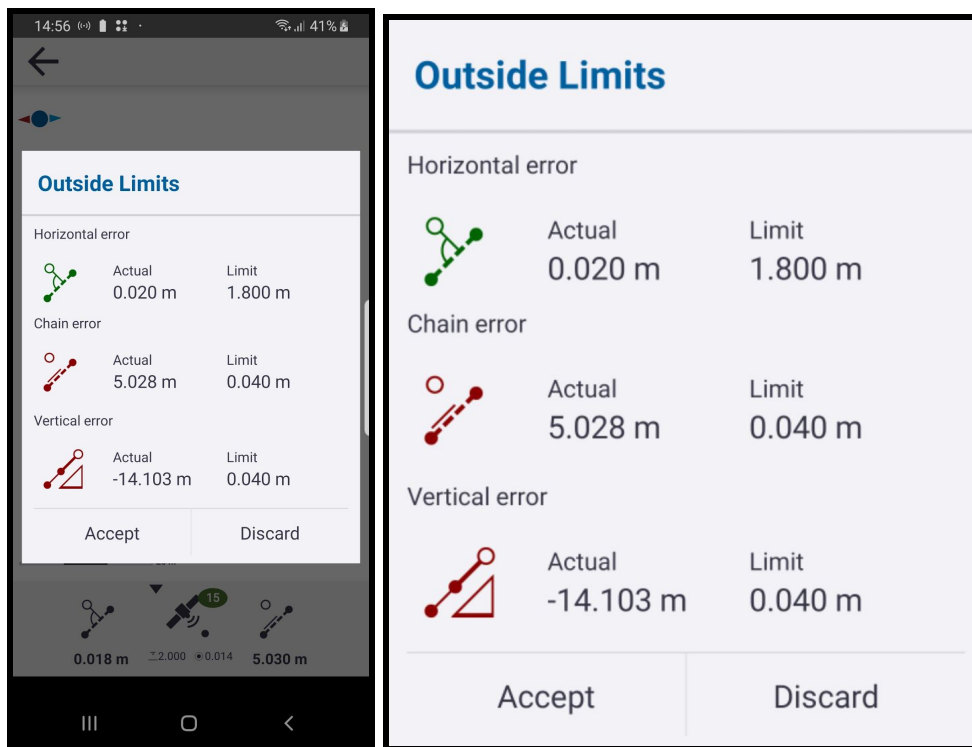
14:56 41%

Outside Limits

Horizontal error

Actual
0.020 m

Limit
1.800 m

Chain error

Actual
5.028 m

Limit
0.040 m

Vertical error

Actual
-14.103 m

Limit
0.040 m

Accept

Discard

15

0.018 m

2.000 0.014

5.030 m

Outside Limits

Horizontal error

Actual
0.020 m

Limit
1.800 m

Chain error

Actual
5.028 m

Limit
0.040 m

Vertical error

Actual
-14.103 m

Limit
0.040 m

Accept

Discard